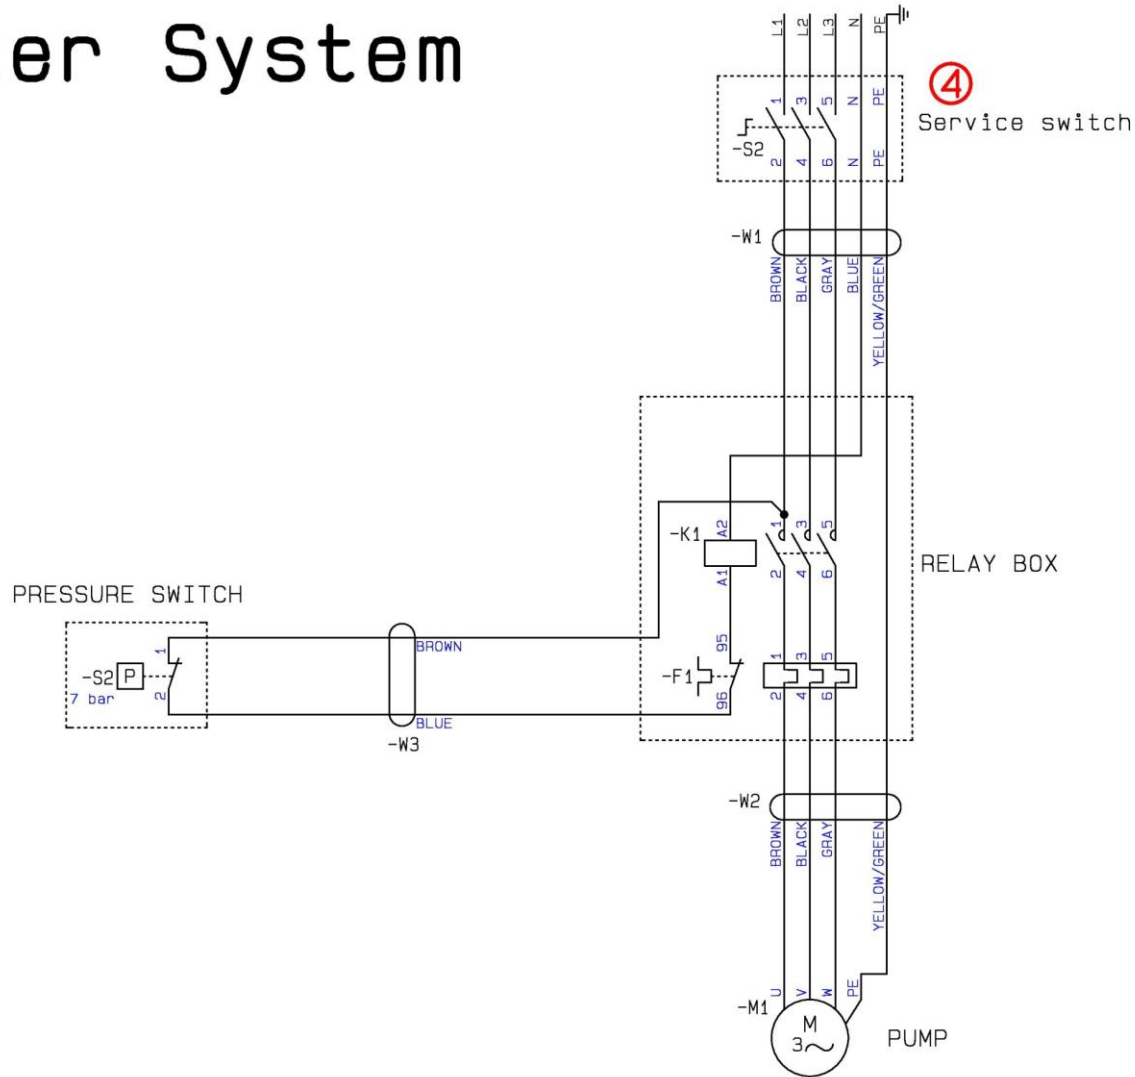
er System

L1 L2 L3 N PE

④
Service switch

1 3 5 N PE
-S2
2 4 6 N PE

-W1
BROWN BLACK GRAY BLUE YELLOW/GREEN

-K1
A2
A1
1 3 5
2 4 6

RELAY BOX

PRESSURE SWITCH

-S2 P
7 bar
1
2

BROWN
BLUE
-W3

95
-F1
96
1 3 5
2 4 6

-W2
BROWN BLACK GRAY YELLOW/GREEN

U V W PE
-M1
M
3~
PUMP